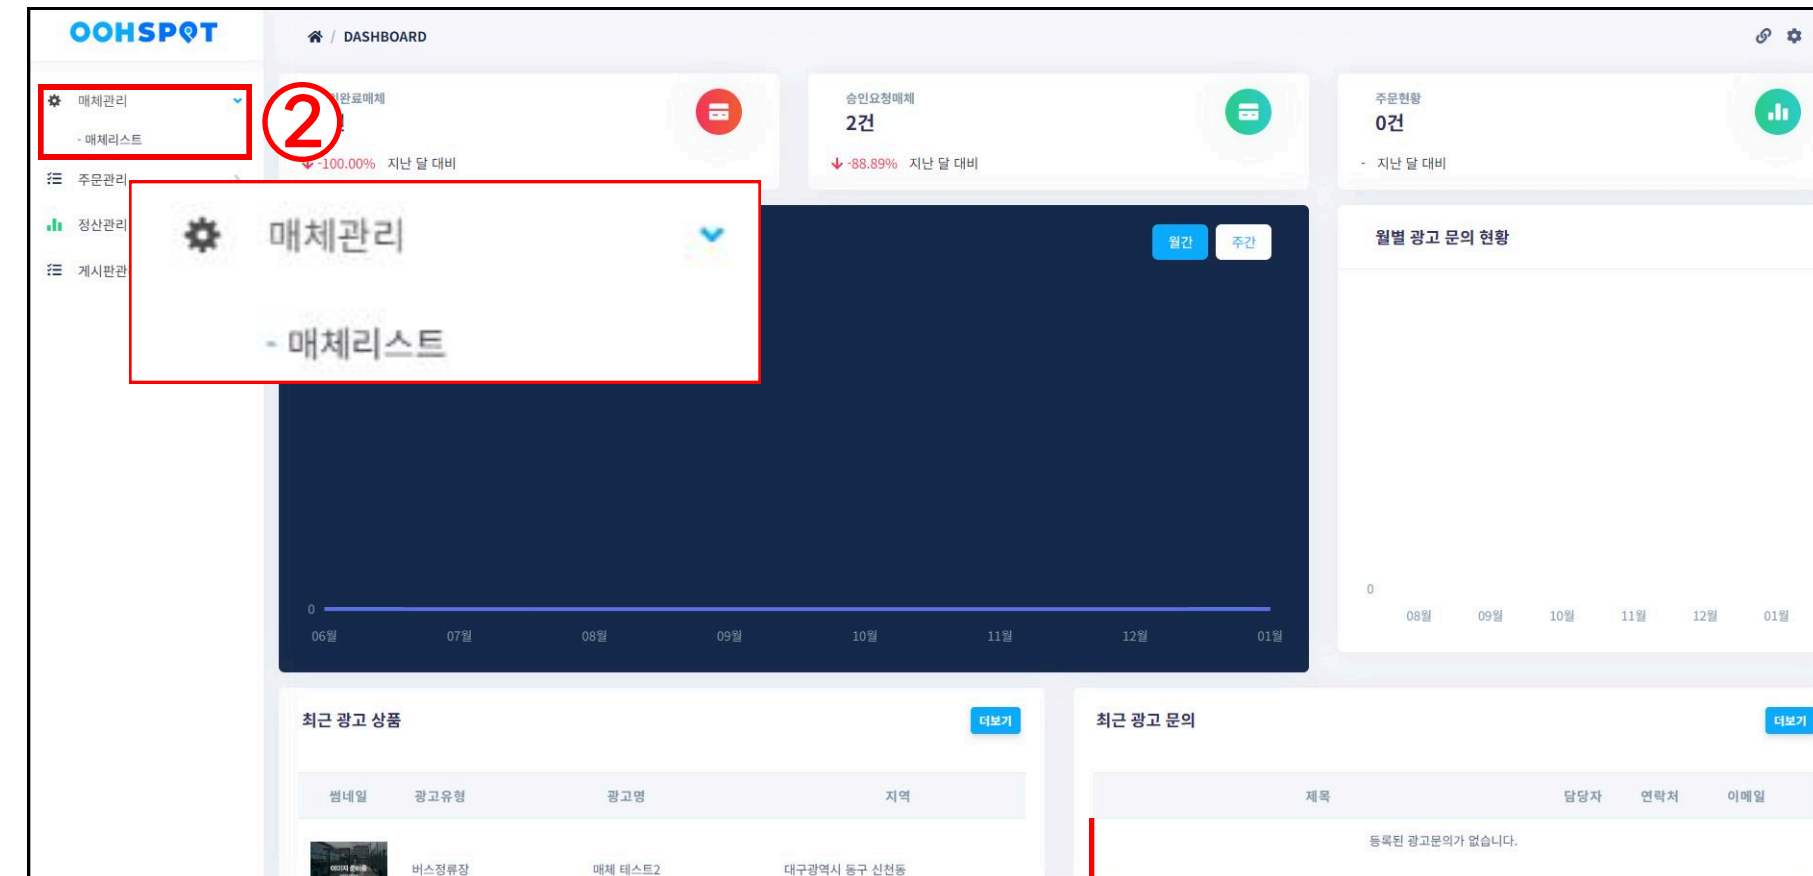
OOHSPOT

DASHBOARD

매체관리
- 매체리스트

②

주문관리
정산관리
게시판관

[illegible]완료매체
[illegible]
-100.00% 지난 달 대비

승인요청매체
2건
-88.89% 지난 달 대비

주문현황
0건
- 지난 달 대비

매체관리
- 매체리스트

월간 주간

0
06월 07월 08월 09월 10월 11월 12월 01월

월별 광고 문의 현황

0
08월 09월 10월 11월 12월 01월

최근 광고 상품
더보기

| 썸네일 | 광고유형 | 광고명 | 지역 |
|---|---|---|---|
| | 버스정류장 | 매체 테스트2 | 대구광역시 동구 신천동 |

최근 광고 문의
더보기

| 제목 | 담당자 | 연락처 | 이메일 |
|---|---|---|---|
| 등록된 광고문의가 없습니다. | | | |